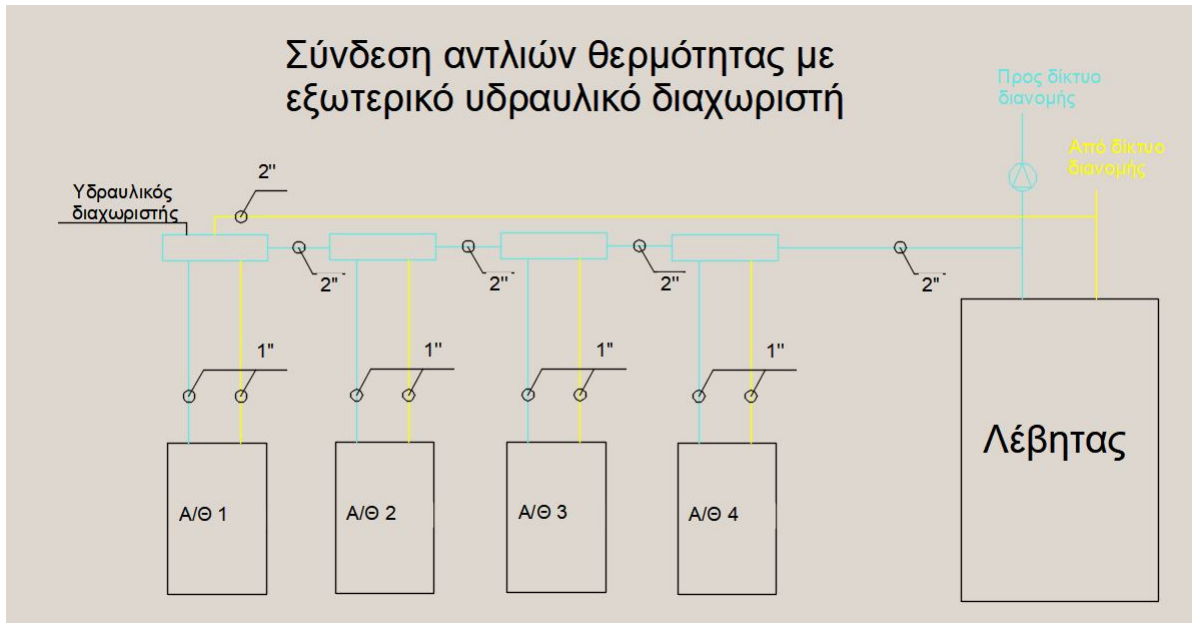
Σύνδεση αντλιών θερμότητας με εξωτερικό υδραυλικό διαχωριστή

Προς δίκτυο διανομής

Από δίκτυο διανομής

Υδραυλικός διαχωριστής

2''

2''

2''

2''

2''

1''

1''

1''

1''

Α/Θ 1

Α/Θ 2

Α/Θ 3

Α/Θ 4

Λέβητας